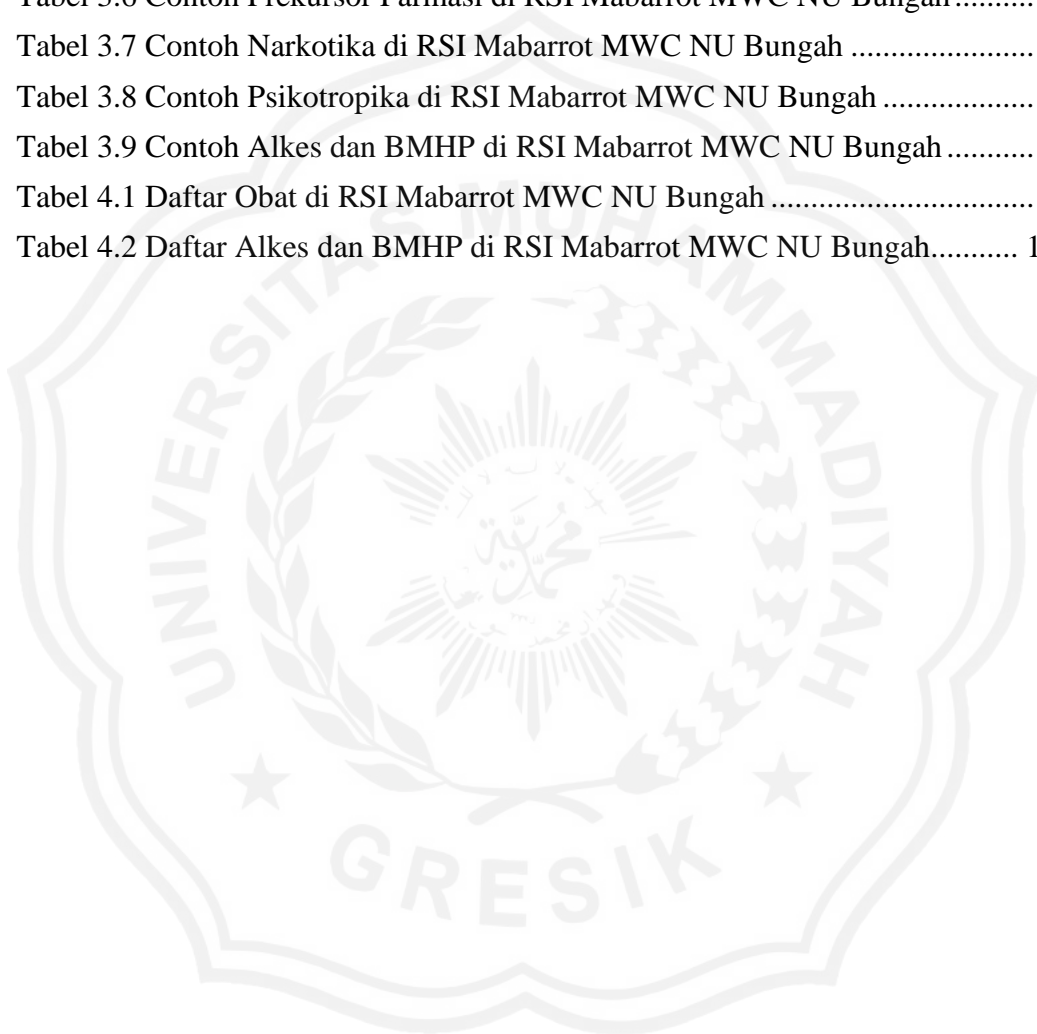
Tabel 3.6 Contoh Prekursor Farmasi di RSI Mabarrot MWC NU Bungah ..........
Tabel 3.7 Contoh Narkotika di RSI Mabarrot MWC NU Bungah ........................
Tabel 3.8 Contoh Psikotropika di RSI Mabarrot MWC NU Bungah ..................
Tabel 3.9 Contoh Alkes dan BMHP di RSI Mabarrot MWC NU Bungah ...........
Tabel 4.1 Daftar Obat di RSI Mabarrot MWC NU Bungah ................................
Tabel 4.2 Daftar Alkes dan BMHP di RSI Mabarrot MWC NU Bungah........... 1

UNIVERSITAS MUHAMMADIYAH

GRESIK